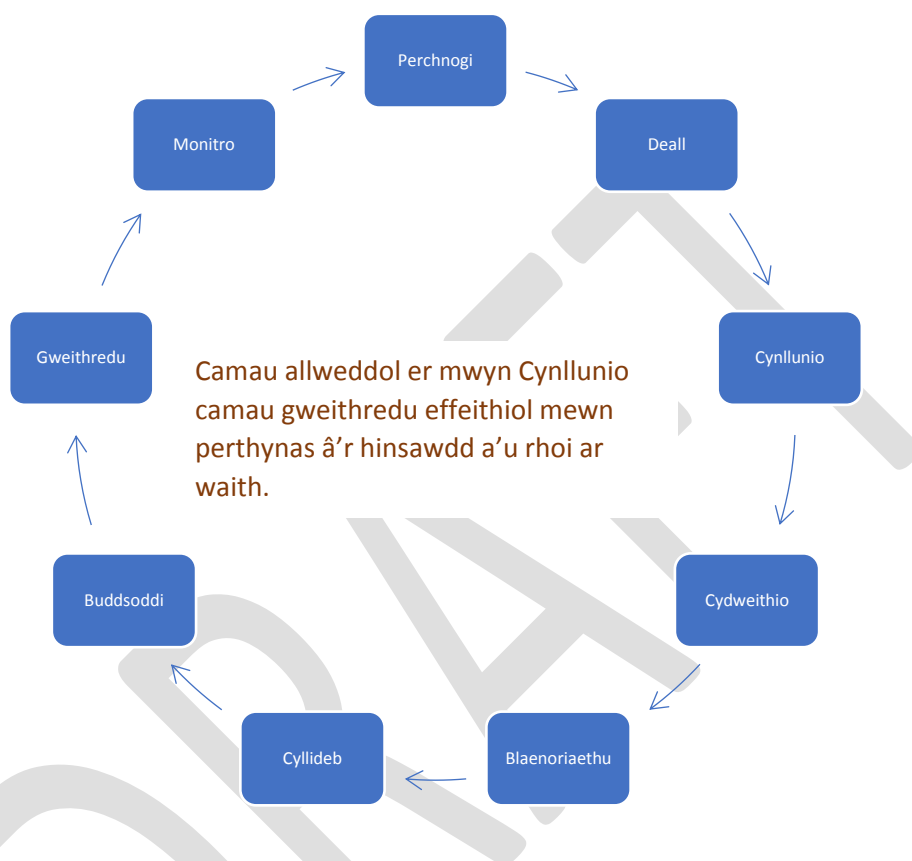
Perchnogi

Deall

Cynllunio

Cydweithio

Blaenoriaethu

Cyllideb

Buddsoddi

Gweithredu

Monitro

Camau allweddol er mwyn Cynllunio camau gweithredu effeithiol mewn perthynas â'r hinsawdd a'u rhoi ar waith.

DRAFT